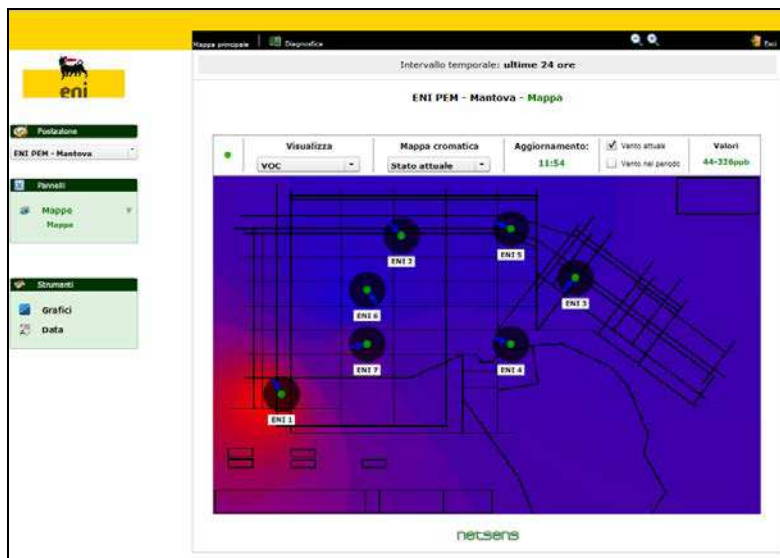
Mappa principale | Diagnostica

Esci

eni

Postazione

ENI PEM - Mantova

Pannelli

Mappe

Mappe

Strumenti

Grafici

Data

Intervallo temporale: ultime 24 ore

ENI PEM - Mantova - Mappa

| | Visualizza | Mappa cromatica | Aggiornamento: | Vento attuale / Vento nel periodo | Valori |
|---|---|---|---|---|---|
| | VOC | Stato attuale | 11:54 | | 44-320ppb |

ENI 2

ENI 5

ENI 3

ENI 6

ENI 7

ENI 4

ENI 1

netsens